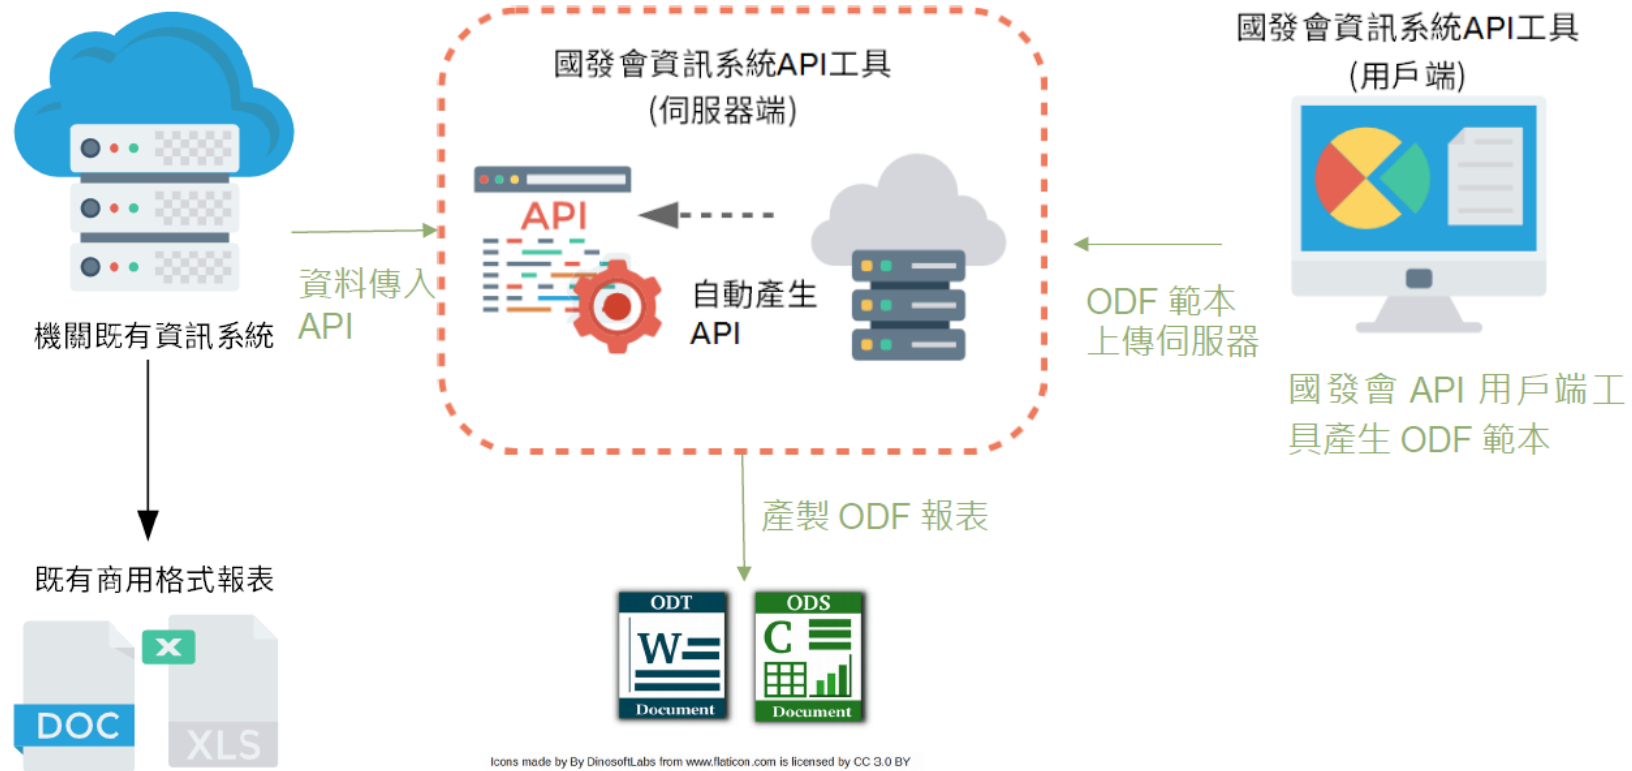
機關既有資訊系統

資料傳入 API

國發會資訊系統API工具
(伺服器端)

API

自動產生 API

國發會資訊系統API工具
(用戶端)

ODF 範本 上傳伺服器

國發會 API 用戶端工具產生 ODF 範本

產製 ODF 報表

既有商用格式報表

DOC

XLS

ODT
W
Document

ODS
C
Document

Icons made by By DinosoftLabs from www.flaticon.com is licensed by CC 3.0 BY